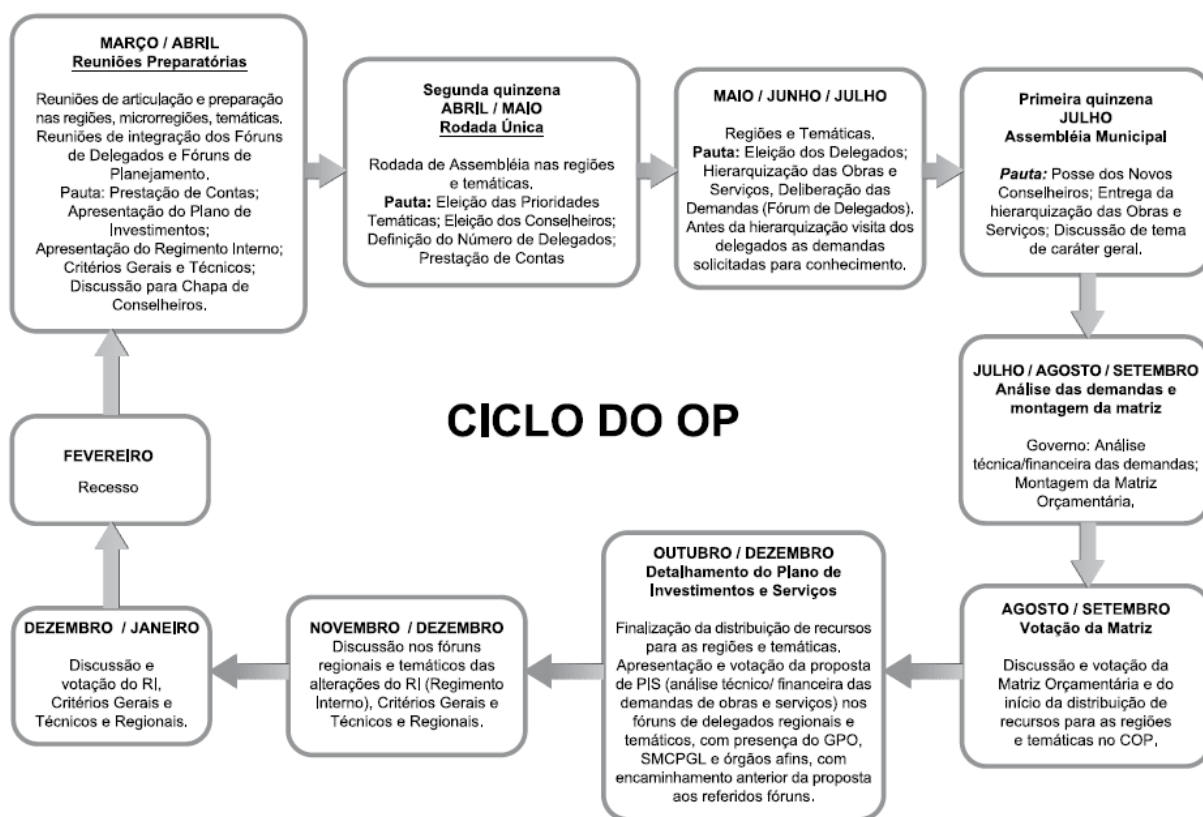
MARÇO / ABRIL
Reuniões Preparatórias

Reuniões de articulação e preparação nas regiões, microrregiões, temáticas. Reuniões de integração dos Fóruns de Delegados e Fóruns de Planejamento. Pauta: Prestação de Contas; Apresentação do Plano de Investimentos; Apresentação do Regimento Interno; Critérios Gerais e Técnicos; Discussão para Chapa de Conselheiros.

Segunda quinzena
ABRIL / MAIO
Rodada Única

Rodada de Assembléia nas regiões e temáticas. Pauta: Eleição das Prioridades Temáticas; Eleição dos Conselheiros; Definição do Número de Delegados; Prestação de Contas

MAIO / JUNHO / JULHO

Regiões e Temáticas. Pauta: Eleição dos Delegados; Hierarquização das Obras e Serviços, Deliberação das Demandas (Fórum de Delegados). Antes da hierarquização visita dos delegados as demandas solicitadas para conhecimento.

Primeira quinzena
JULHO
Assembléia Municipal

Pauta: Posse dos Novos Conselheiros; Entrega da hierarquização das Obras e Serviços; Discussão de tema de caráter geral.

JULHO / AGOSTO / SETEMBRO
Análise das demandas e montagem da matriz

Governo: Análise técnica/financeira das demandas; Montagem da Matriz Orçamentária.

CICLO DO OP

FEVEREIRO

Recesso

AGOSTO / SETEMBRO
Votação da Matriz

Discussão e votação da Matriz Orçamentária e do início da distribuição de recursos para as regiões e temáticas no COP.

OUTUBRO / DEZEMBRO
Detalhamento do Plano de Investimentos e Serviços

Finalização da distribuição de recursos para as regiões e temáticas. Apresentação e votação da proposta de PIS (análise técnico/ financeira das demandas de obras e serviços) nos fóruns de delegados regionais e temáticos, com presença do GPO, SMCPGL e órgãos afins, com encaminhamento anterior da proposta aos referidos fóruns.

NOVEMBRO / DEZEMBRO
Discussão nos fóruns regionais e temáticos das alterações do RI (Regimento Interno), Critérios Gerais e Técnicos e Regionais.

DEZEMBRO / JANEIRO

Discussão e votação do RI, Critérios Gerais e Técnicos e Regionais.